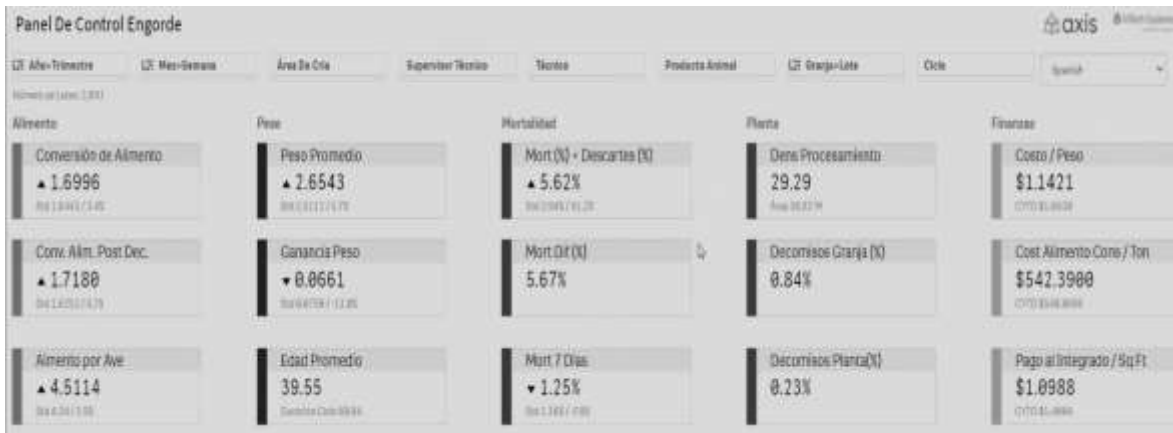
Panel De Control Engorde

axis

Año>Trimestre | Mes>Semana | Área De Cría | Supervisor Técnico | Técnico | Producto Animal | Granja>Lote | Ciclo | Spanish

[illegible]

Alimento

Conversión de Alimento
▲ 1.6996
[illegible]

Conv. Alim. Post Dec.
▲ 1.7180
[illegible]

Alimento por Ave
▲ 4.5114
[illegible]

Peso

Peso Promedio
▲ 2.6543
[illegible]

Ganancia Peso
▼ 0.0661
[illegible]

Edad Promedio
39.55
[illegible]

Mortalidad

Mort (%) + Descartes (%)
▲ 5.62%
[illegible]

Mort Dif (%)
5.67%

Mort 7 Días
▼ 1.25%
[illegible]

Planta

Dens Procesamiento
29.29
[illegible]

Decomisos Granja (%)
0.84%

Decomisos Planta(%)
0.23%

Finanzas

Costo / Peso
$1.1421
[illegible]

Cost Alimento Cons / Ton
$542.3900
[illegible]

Pago al Integrado / Sq Ft
$1.0988
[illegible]